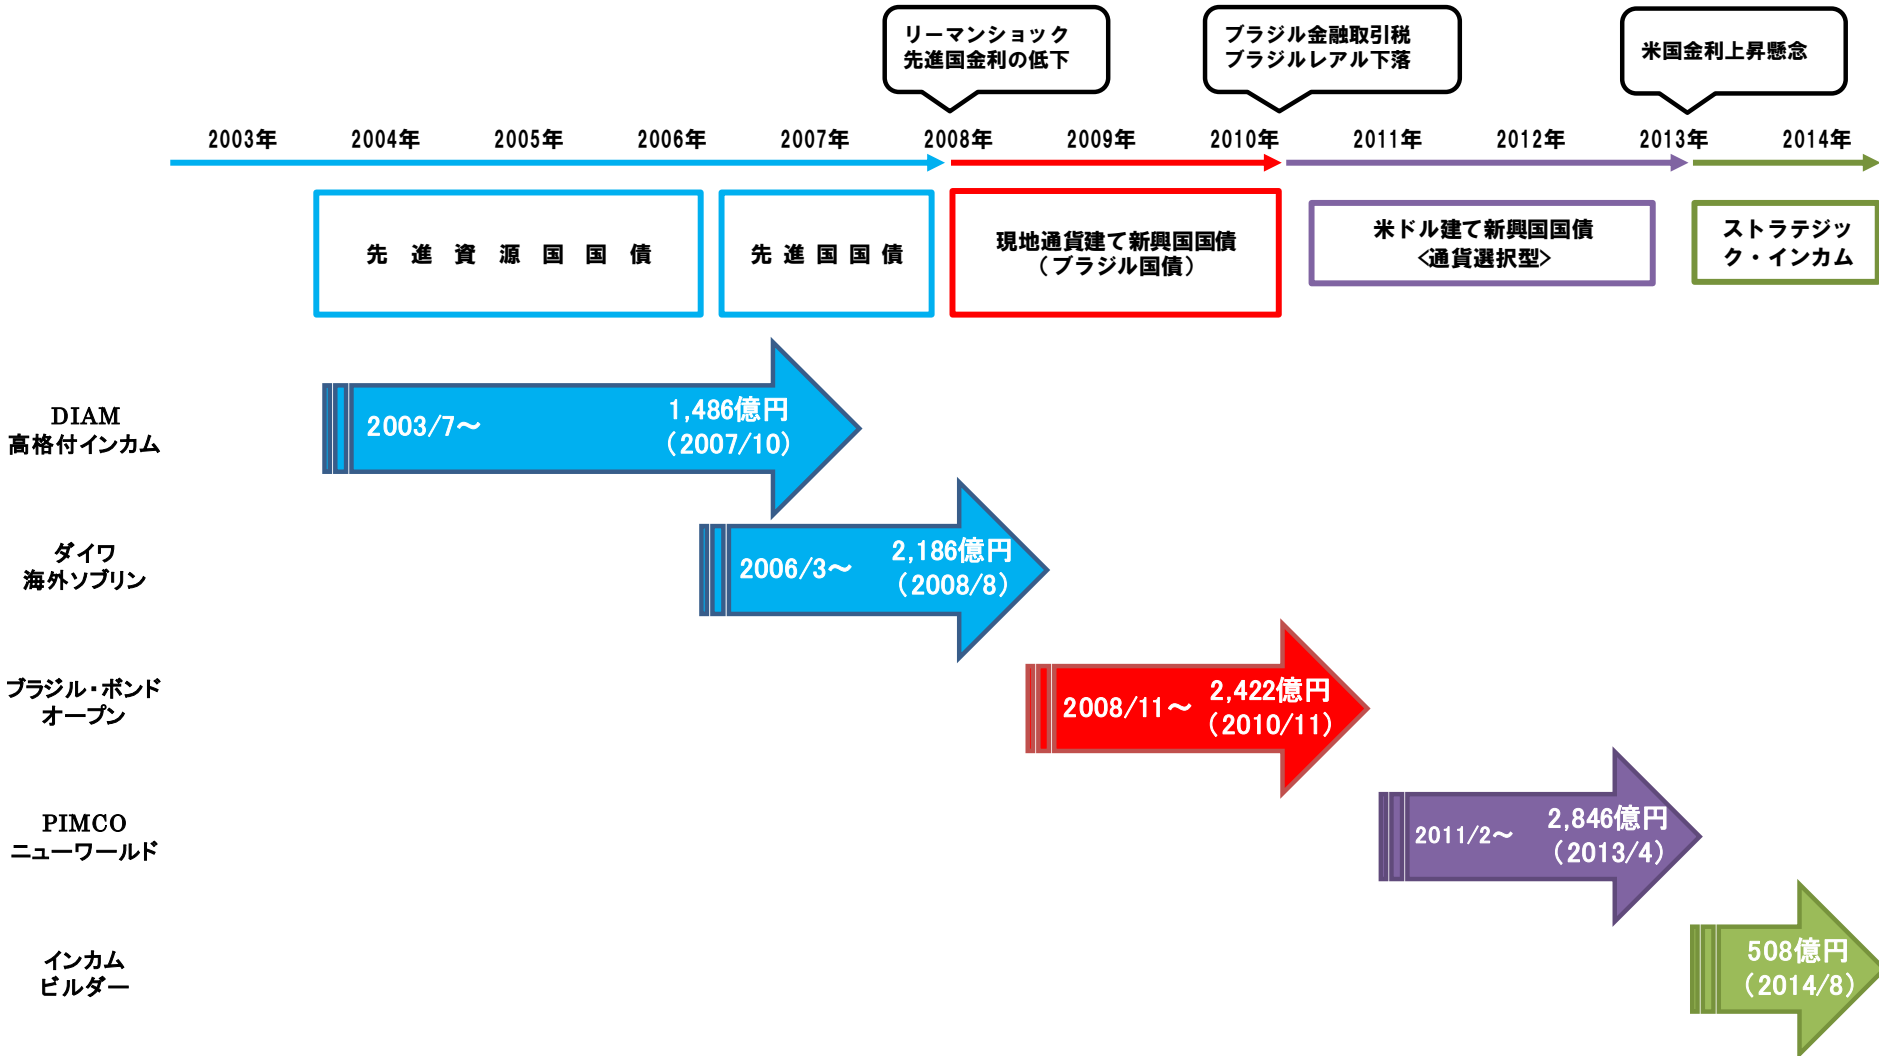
リーマンショック
先進国金利の低下

ブラジル金融取引税
ブラジルレアル下落

米国金利上昇懸念

2003年 2004年 2005年 2006年 2007年 2008年 2009年 2010年 2011年 2012年 2013年 2014年

先 進 資 源 国 国 債

先 進 国 国 債

現地通貨建て新興国国債
（ブラジル国債）

米ドル建て新興国国債
<通貨選択型>

ストラテジック・インカム

DIAM
高格付インカム

2003/7～ 1,486億円
（2007/10）

ダイワ
海外ソブリン

2006/3～ 2,186億円
（2008/8）

ブラジル・ボンド
オープン

2008/11～ 2,422億円
（2010/11）

PIMCO
ニューワールド

2011/2～ 2,846億円
（2013/4）

インカム
ビルダー

508億円
（2014/8）